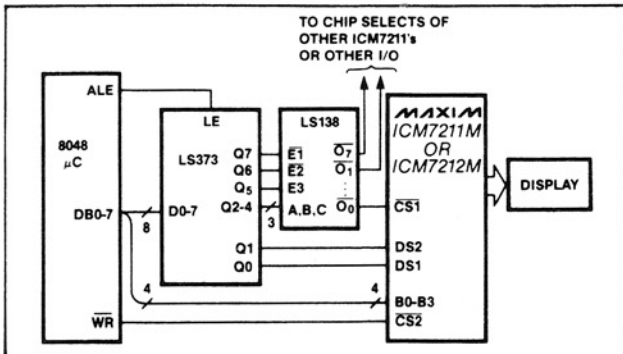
TO CHIP SELECTS OF
OTHER ICM7211's
OR OTHER I/O

ALE

8048
$\mu C$

DB0-7

$\overline{WR}$

LE

LS373

Q7
Q6
$Q_5$
Q2-4

D0-7

8

3

Q1
Q0

4

LS138

$\overline{E1}$
$\overline{E2}$
E3
A,B,C

$\overline{O_7}$
$\overline{O_1}$
$\overline{O_0}$

MAXIM
ICM7211M
OR
ICM7212M

$\overline{CS1}$
DS2
DS1

4

B0-B3
$\overline{CS2}$

DISPLAY